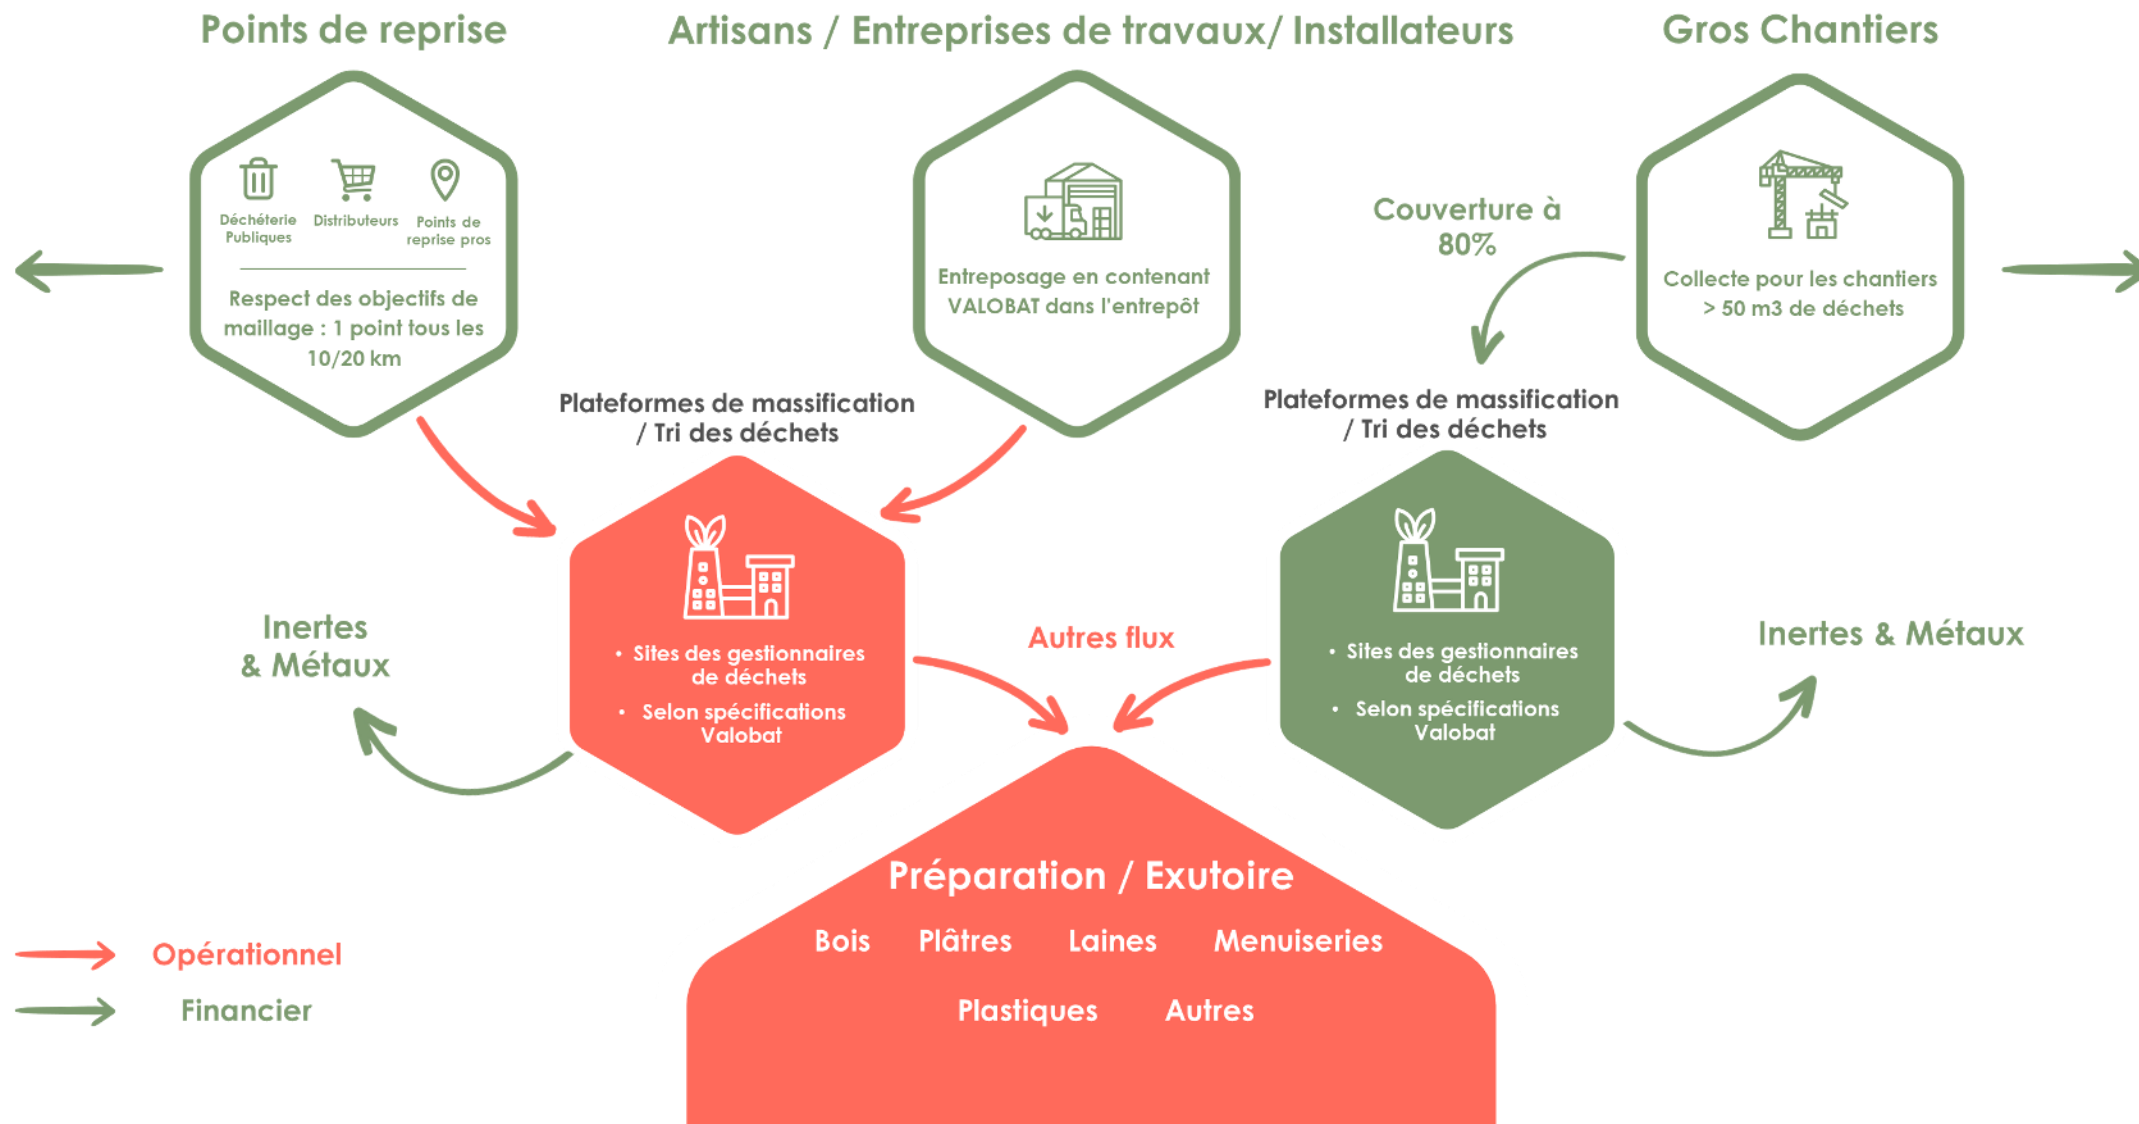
Points de reprise

Artisans / Entreprises de travaux/ Installateurs

Gros Chantiers

Déchéterie Publiques

Distributeurs

Points de reprise pros

Respect des objectifs de maillage : 1 point tous les 10/20 km

Entreposage en contenant VALOBAT dans l'entrepôt

Couverture à 80%

Collecte pour les chantiers > 50 m3 de déchets

Plateformes de massification / Tri des déchets

Plateformes de massification / Tri des déchets

- Sites des gestionnaires de déchets
- Selon spécifications Valobat

Autres flux

- Sites des gestionnaires de déchets
- Selon spécifications Valobat

Inertes & Métaux

Inertes & Métaux

Préparation / Exutoire

Bois Plâtres Laines Menuiseries

Plastiques Autres

Opérationnel

Financier